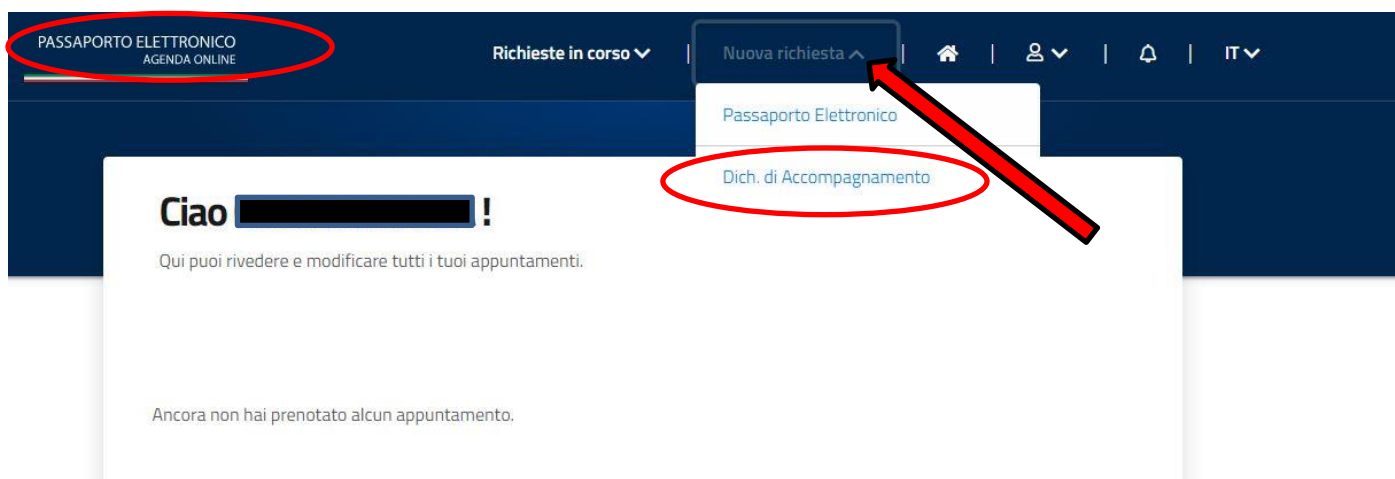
PASSAPORTO ELETTRONICO
AGENDA ONLINE

Richieste in corso | Nuova richiesta | | | | IT

Passaporto Elettronico
Dich. di Accompagnamento

Ciao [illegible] !

Qui puoi rivedere e modificare tutti i tuoi appuntamenti.

Ancora non hai prenotato alcun appuntamento.